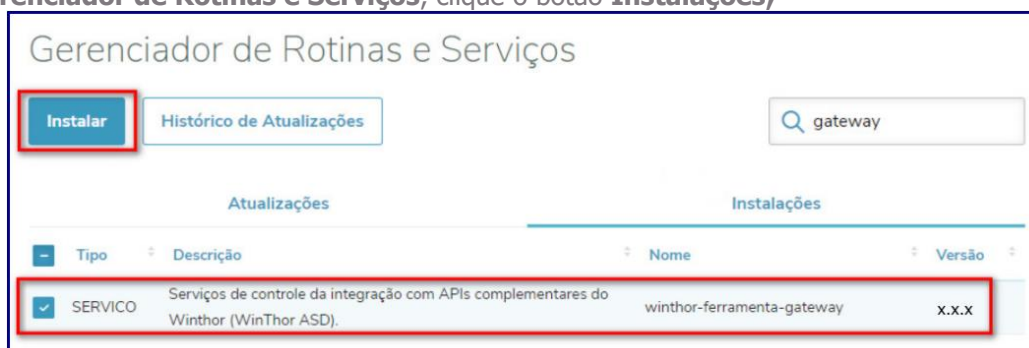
renciador de Rotinas e Serviços, clique o botão Instalações)

Gerenciador de Rotinas e Serviços

Instalar

Histórico de Atualizações

gateway

Atualizações

Instalações

| Tipo | Descrição | Nome | Versão |
|---|---|---|---|
| SERVICO | Serviços de controle da integração com APIs complementares do Winthor (WinThor ASD). | winthor-ferramenta-gateway | x.x.x |